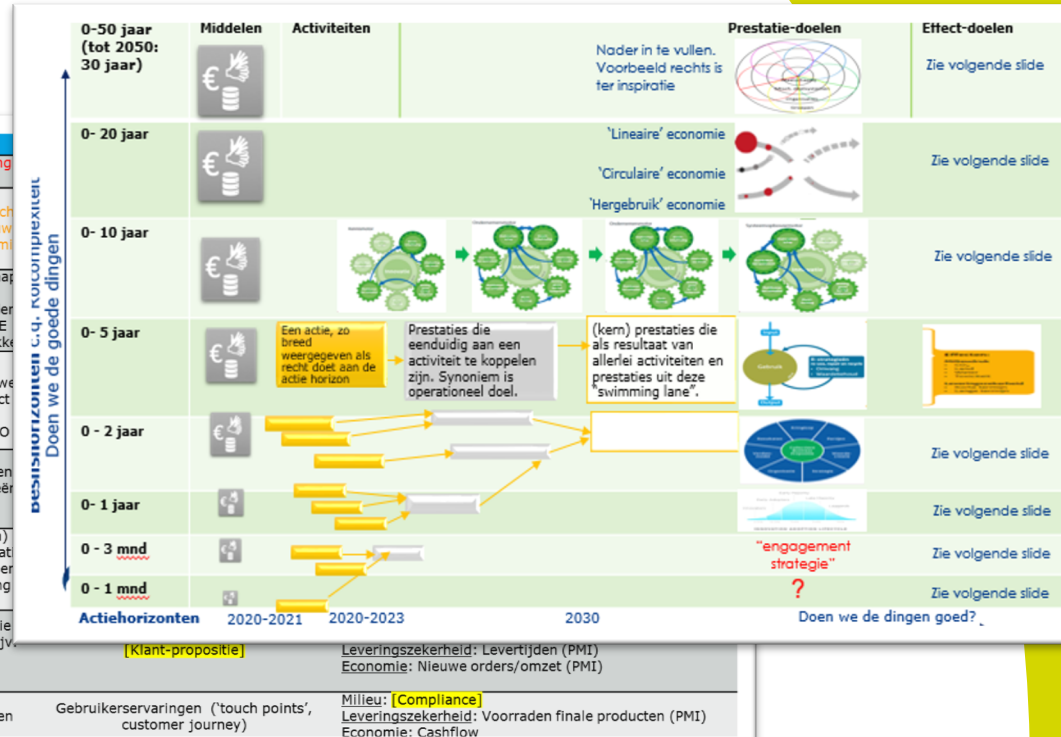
| | Middelen | Activiteiten | | Prestatie-doelen | Effect-doelen |
|---|---|---|---|---|---|
| 0-50 jaar (tot 2050: 30 jaar) | | | Nader in te vullen. Voorbeeld rechts is ter inspiratie | | Zie volgende slide |
| 0- 20 jaar | | | 'Lineaire' economie 'Circulaire' economie 'Hergebruik' economie | | Zie volgende slide |
| 0- 10 jaar | | | | | Zie volgende slide |
| 0- 5 jaar | | Een actie, zo breed weergegeven als recht doet aan de actie horizon | Prestaties die eenduidig aan een activiteit te koppelen zijn. Synoniem is operationeel doel. | (kern) prestaties die als resultaat van allerlei activiteiten en prestaties uit deze "swimming lane". | |
| 0 - 2 jaar | | | | | Zie volgende slide |
| 0- 1 jaar | | | | | Zie volgende slide |
| 0 - 3 mnd | | | | "engagement strategie" | Zie volgende slide |
| 0 - 1 mnd | | | | ? | Zie volgende slide |
| Actiehorizonten | 2020-2021 | 2020-2023 | 2030 | Doen we de dingen goed? | |

Beslishorizonten c.q. Rolcomplexiteit
Doen we de goede dingen

[Klant-propositie]

Leveringszekerheid: Levertijden (PMI)
Economie: Nieuwe orders/omzet (PMI)

Gebruikerservaringen ('touch points', customer journey)

Milieu: [Compliance]
Leveringszekerheid: Voorraden finale producten (PMI)
Economie: Cashflow